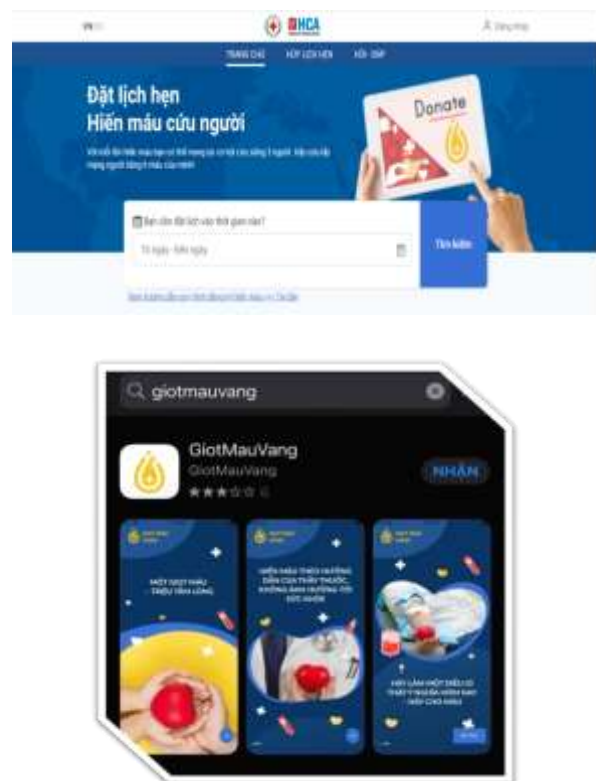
VN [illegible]

BHCA

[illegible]

TRANG CHỦ LỊCH HẸN HỎI - ĐÁP

Đặt lịch hẹn
Hiến máu cứu người

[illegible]

Donate

Bạn cần đặt lịch vào thời gian nào?

Từ ngày - Đến ngày

Tìm kiếm

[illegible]

giotmauvang

GiotMauVang
GiotMauVang

NHẬN

MỘT GIỌT MÁU - TRIỆU TẤM LÒNG

HIẾN MÁU THEO HƯỚNG DẪN CỦA THẦY THUỐC, KHÔNG ẢNH HƯỞNG TỚI SỨC KHỎE

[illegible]